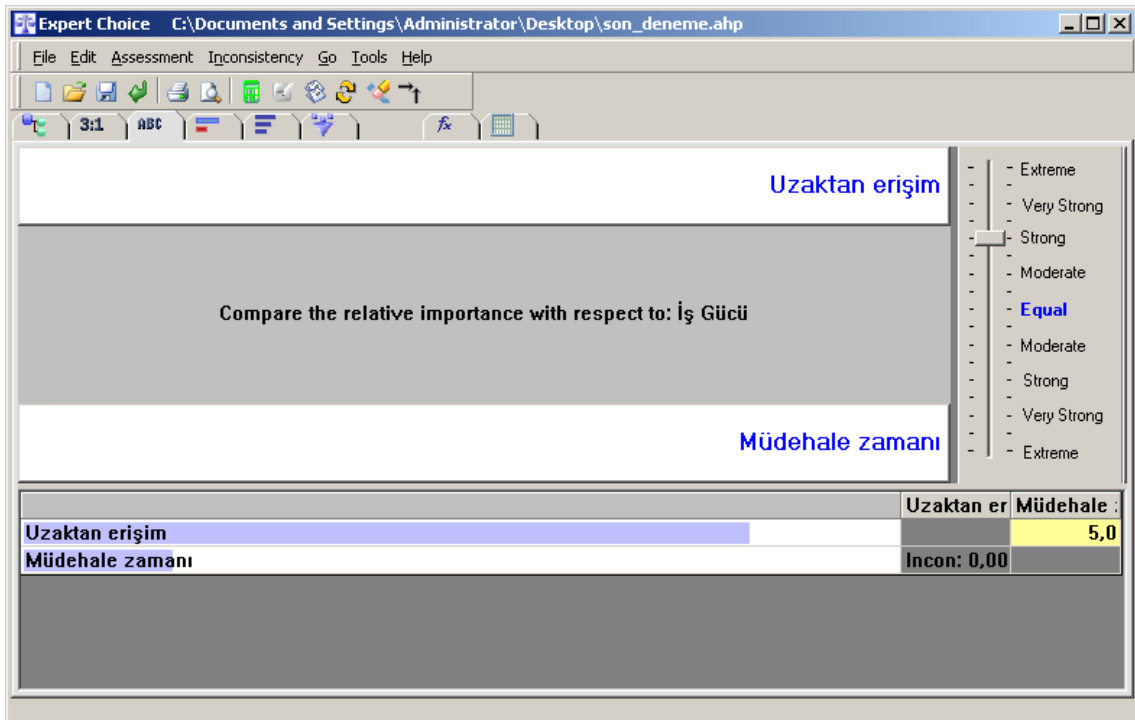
Expert Choice C:\Documents and Settings\Administrator\Desktop\son_deneme.ahp

File Edit Assessment Inconsistency Go Tools Help

3:1 ABC

Uzaktan erişim

Compare the relative importance with respect to: İş Gücü

Müdehale zamanı

Extreme
Very Strong
Strong
Moderate
Equal
Moderate
Strong
Very Strong
Extreme

| | Uzaktan er | Müdehale : |
|---|---|---|
| Uzaktan erişim | | 5,0 |
| Müdehale zamanı | Incon: 0,00 | |